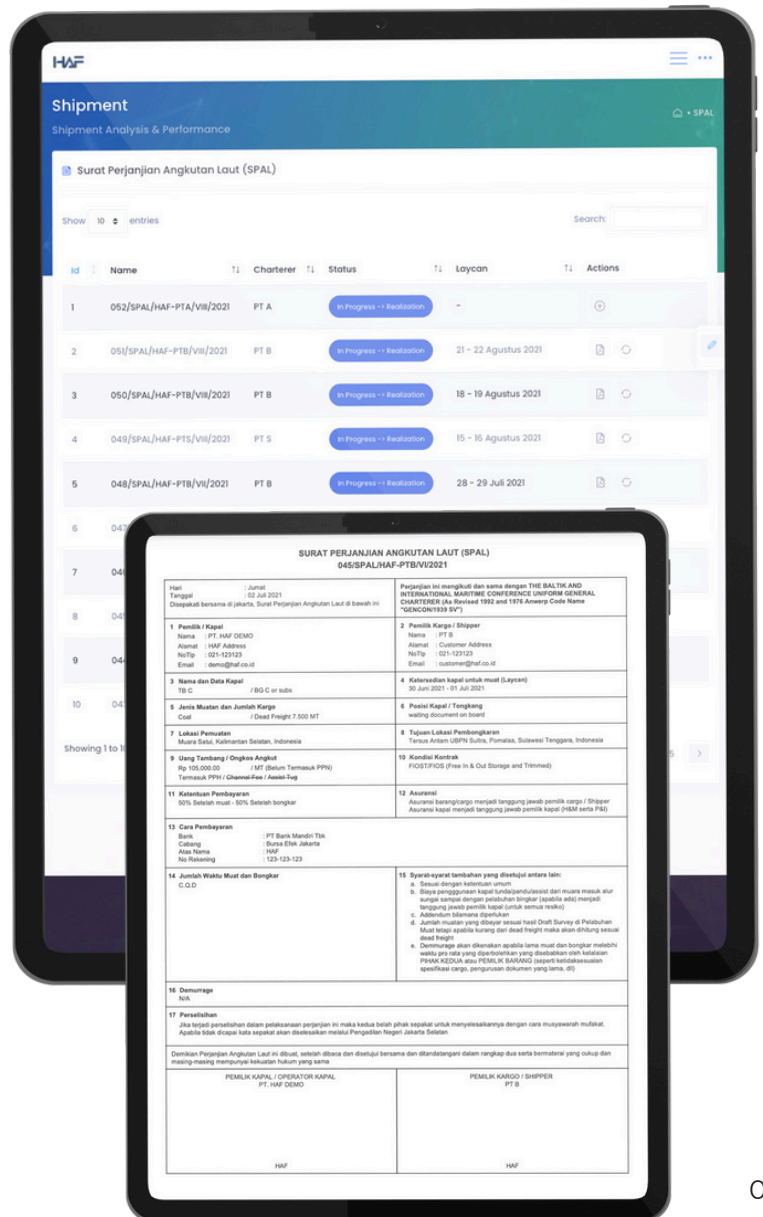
HAF

Shipment
Shipment Analysis & Performance

⌂ • SPAL

Surat Perjanjian Angkutan Laut (SPAL)

Show 10 entries

Search:

| Id | Name | Charterer | Status | Laycan | Actions |
|---|---|---|---|---|---|
| 1 | 052/SPAL/HAF-PTA/VIII/2021 | PT A | In Progress -> Realization | - | |
| 2 | 051/SPAL/HAF-PTB/VIII/2021 | PT B | In Progress -> Realization | 21 - 22 Agustus 2021 | |
| 3 | 050/SPAL/HAF-PTB/VIII/2021 | PT B | In Progress -> Realization | 18 - 19 Agustus 2021 | |
| 4 | 049/SPAL/HAF-PTS/VIII/2021 | PT S | In Progress -> Realization | 15 - 16 Agustus 2021 | |
| 5 | 048/SPAL/HAF-PTB/VII/2021 | PT B | In Progress -> Realization | 28 - 29 Juli 2021 | |
| 6 | 047 | | | | |
| 7 | 046 | | | | |
| 8 | 045 | | | | |
| 9 | 044 | | | | |
| 10 | 043 | | | | |

Showing 1 to 1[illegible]

SURAT PERJANJIAN ANGKUTAN LAUT (SPAL)
045/SPAL/HAF-PTB/VI/2021

Hari : Jumat
Tanggal : 02 Juli 2021
Disepakati bersama di Jakarta, Surat Perjanjian Angkutan Laut di bawah ini

Perjanjian ini mengikuti dan sama dengan THE BALTIK AND INTERNATIONAL MARITIME CONFERENCE UNIFORM GENERAL CHARTERER (As Revised 1992 and 1976 Anwerp Code Name "GENCON/1939 SV")

1 Pemilik / Kapal
Nama : PT. HAF DEMO
Alamat : HAF Address
NoTlp : 021-123123
Email : demo@haf.co.id

2 Pemilik Kargo / Shipper
Nama : PT B
Alamat : Customer Address
NoTlp : 021-123123
Email : customer@haf.co.id

3 Nama dan Data Kapal
TB C / BG C or subs

4 Ketersedian kapal untuk muat (Laycan)
30 Juni 2021 - 01 Juli 2021

5 Jenis Muatan dan Jumlah Kargo
Coal / Dead Freight 7.500 MT

6 Posisi Kapal / Tongkang
waiting document on board

7 Lokasi Pemuatan
Muara Satui, Kalimantan Selatan, Indonesia

8 Tujuan Lokasi Pembongkaran
Tersus Antam UBPN Sultra, Pomalaa, Sulawesi Tenggara, Indonesia

9 Uang Tambang / Ongkos Angkut
Rp 105,000.00 / MT (Belum Termasuk PPN)
Termasuk PPH / Channel Fee / Assist Tug

10 Kondisi Kontrak
FIOST/FIOS (Free In & Out Storage and Trimmed)

11 Ketentuan Pembayaran
50% Setelah muat - 50% Setelah bongkar

12 Asuransi
Asuransi barang/cargo menjadi tanggung jawab pemilik cargo / Shipper
Asuransi kapal menjadi tanggung jawab pemilik kapal (H&M serta P&I)

13 Cara Pembayaran
Bank : PT Bank Mandiri Tbk
Cabang : Bursa Efek Jakarta
Atas Nama : HAF
No Rekening : 123-123-123

14 Jumlah Waktu Muat dan Bongkar
C.Q.D

15 Syarat-syarat tambahan yang disetujui antara lain:
a. Sesuai dengan ketentuan umum
b. Biaya penggunaan kapal tunda/pandu/assist dari muara masuk alur sungai sampai dengan pelabuhan bingkar (apabila ada) menjadi tanggung jawab pemilik kapal (untuk semua resiko)
c. Addendum bilamana diperlukan
d. Jumlah muatan yang dibayar sesuai hasil Draft Survey di Pelabuhan Muat tetapi apabila kurang dari dead freight maka akan dihitung sesuai dead freight
e. Demmurage akan dikenakan apabila lama muat dan bongkar melebihi waktu pro rata yang diperbolehkan yang disebabkan oleh kelalaian PIHAK KEDUA atau PEMILIK BARANG (seperti ketidaksesuaian spesifikasi cargo, pengurusan dokumen yang lama, dll)

16 Demurrage
N/A

17 Perselisihan
Jika terjadi perselisihan dalam pelaksanaan perjanjian ini maka kedua belah pihak sepakat untuk menyelesaikannya dengan cara musyawarah mufakat. Apabila tidak dicapai kata sepakat akan diselesaikan melalui Pengadilan Negeri Jakarta Selatan.

Demikian Perjanjian Angkutan Laut ini dibuat, setelah dibaca dan disetujui bersama dan ditandatangani dalam rangkap dua serta bermaterai yang cukup dan masing-masing mempunyai kekuatan hukum yang sama

PEMILIK KAPAL / OPERATOR KAPAL
PT. HAF DEMO

PEMILIK KARGO / SHIPPER
PT B

HAF

HAF

C